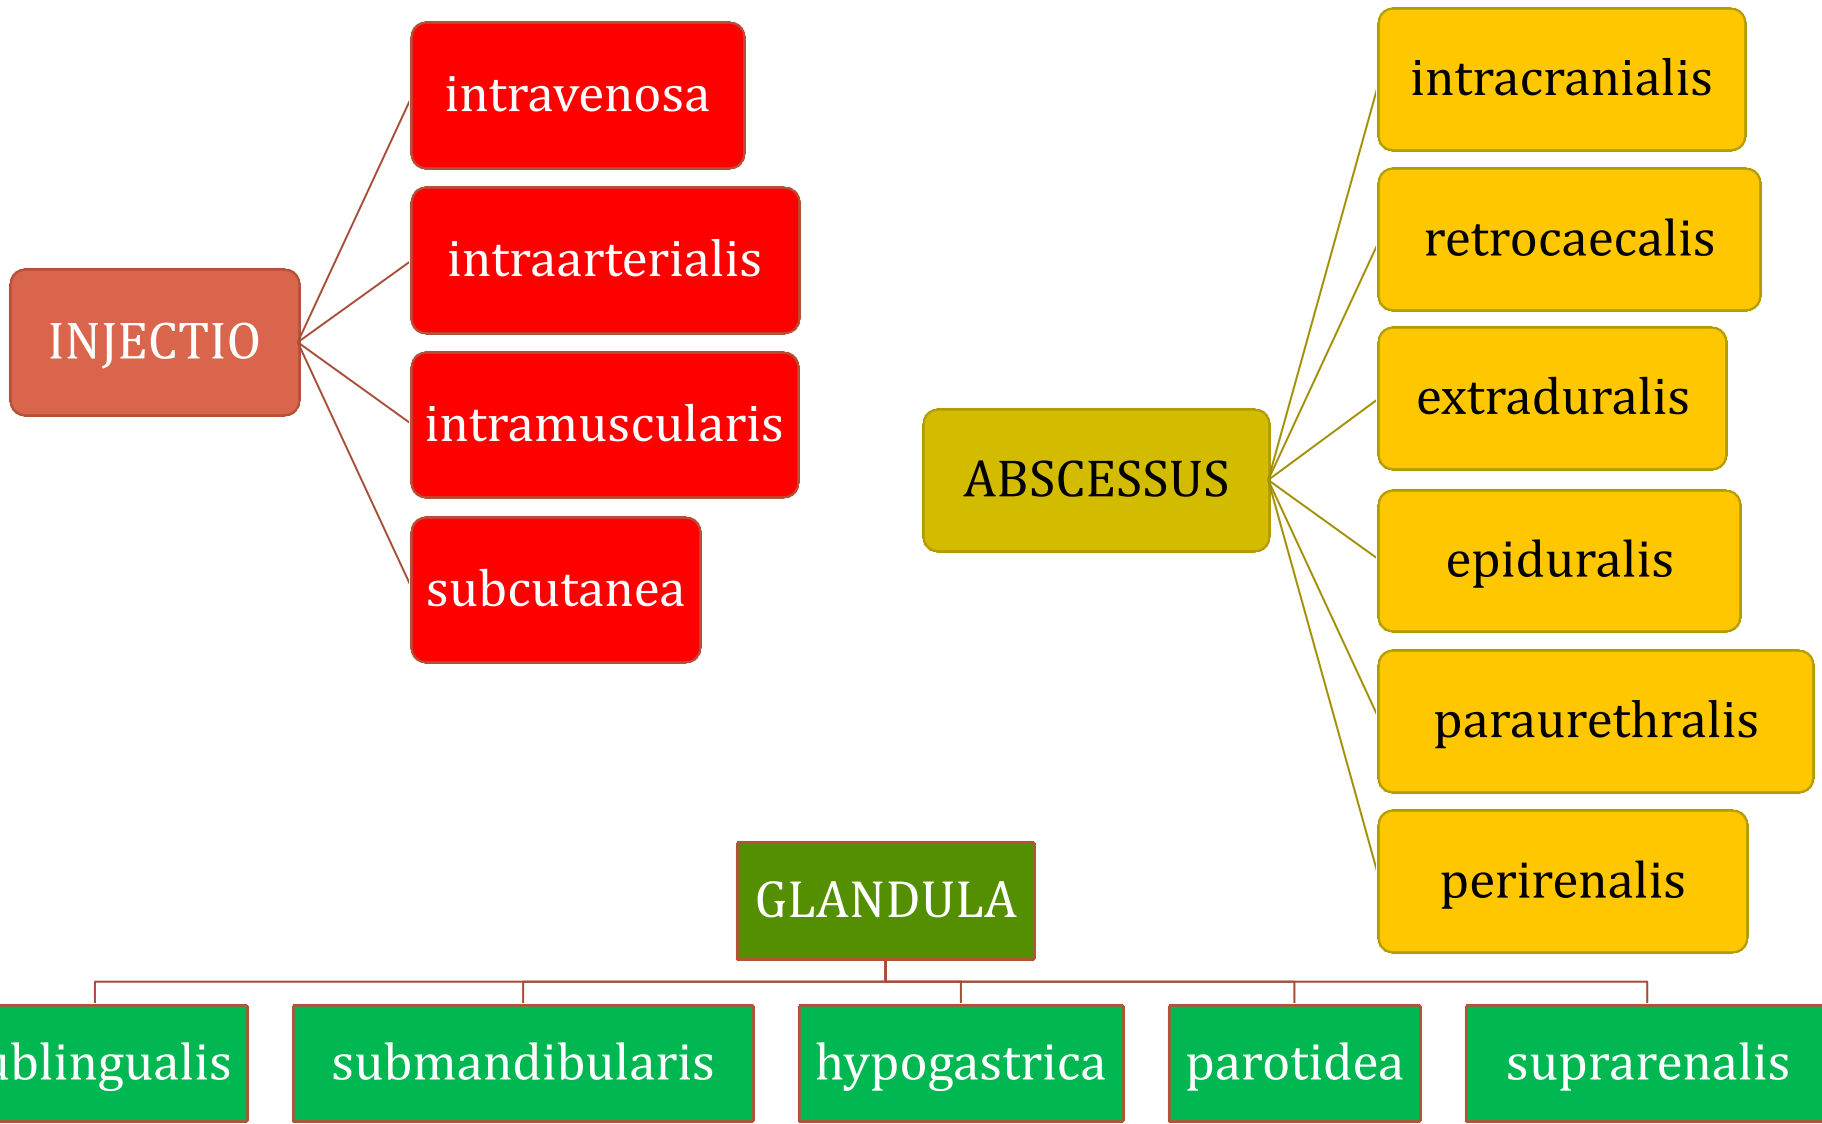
INJECTIO

intravenosa

intraarterialis

intramuscularis

subcutanea

ABSCESSUS

intracranialis

retrocaecalis

extraduralis

epiduralis

paraurethralis

perirenalis

GLANDULA

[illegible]blingualis

submandibularis

hypogastrica

parotidea

suprarenalis